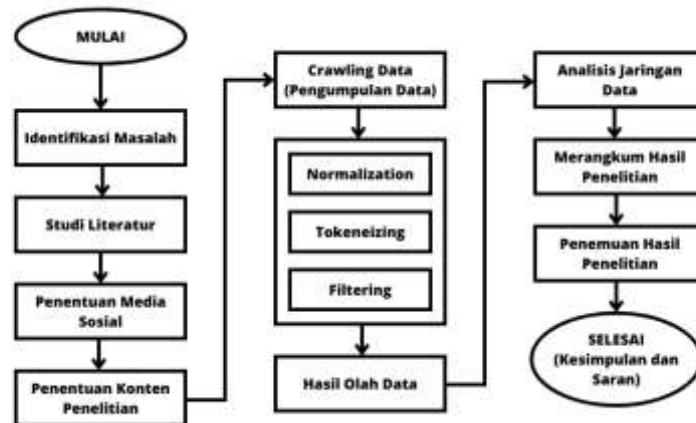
MULAI

Identifikasi Masalah

Studi Literatur

Penentuan Media Sosial

Penentuan Konten Penelitian

Crawling Data (Pengumpulan Data)

Normalization

Tokeneizing

Filtering

Hasil Olah Data

Analisis Jaringan Data

Merangkum Hasil Penelitian

Penemuan Hasil Penelitian

SELESAI (Kesimpulan dan Saran)